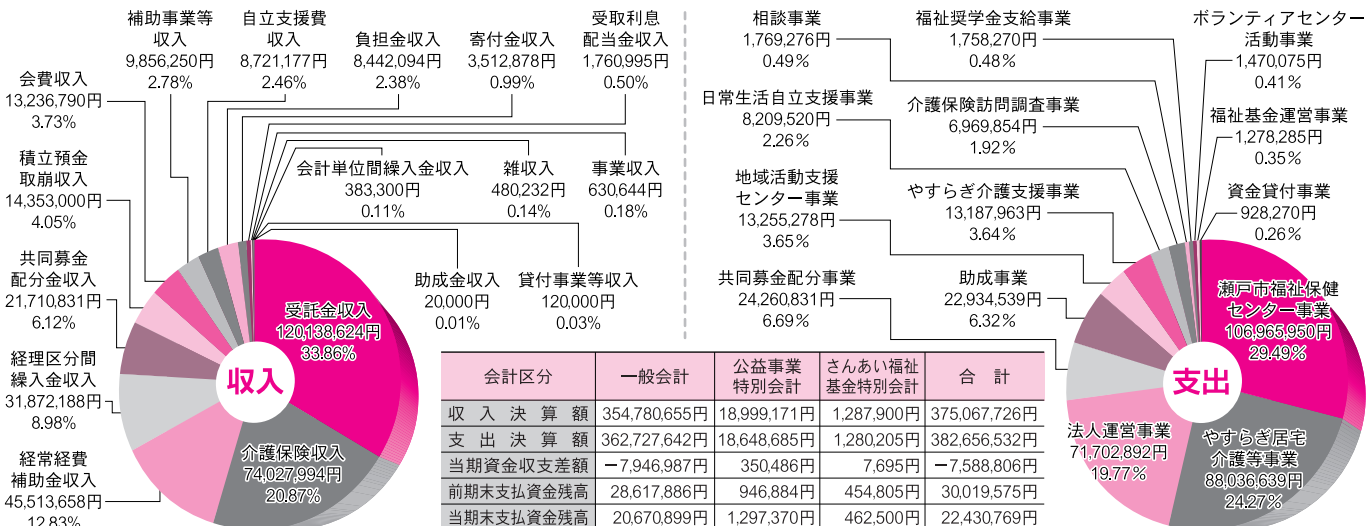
補助事業等収入
9,856,250円
2.78%

自立支援費収入
8,721,177円
2.46%

負担金収入
8,442,094円
2.38%

寄付金収入
3,512,878円
0.99%

受取利息配当金収入
1,760,995円
0.50%

会費収入
13,236,790円
3.73%

積立預金取崩収入
14,353,000円
4.05%

会計単位間繰入金収入
383,300円
0.11%

雑収入
480,232円
0.14%

事業収入
630,644円
0.18%

共同募金配分金収入
21,710,831円
6.12%

助成金収入
20,000円
0.01%

貸付事業等収入
120,000円
0.03%

経理区分間繰入金収入
31,872,188円
8.98%

受託金収入
120,138,624円
33.86%

収入

経常経費補助金収入
45,513,658円
12.83%

介護保険収入
74,027,994円
20.87%

相談事業
1,769,276円
0.49%

福祉奨学金支給事業
1,758,270円
0.48%

ボランティアセンター活動事業
1,470,075円
0.41%

日常生活自立支援事業
8,209,520円
2.26%

介護保険訪問調査事業
6,969,854円
1.92%

福祉基金運営事業
1,278,285円
0.35%

地域活動支援センター事業
13,255,278円
3.65%

やすらぎ介護支援事業
13,187,963円
3.64%

資金貸付事業
928,270円
0.26%

共同募金配分事業
24,260,831円
6.69%

助成事業
22,934,539円
6.32%

瀬戸市福祉保健センター事業
106,965,950円
29.49%

支出

法人運営事業
71,702,892円
19.77%

やすらぎ居宅介護等事業
88,036,639円
24.27%

| 会計区分 | 一般会計 | 公益事業特別会計 | さんあい福祉基金特別会計 | 合　計 |
|---|---|---|---|---|
| 収入決算額 | 354,780,655円 | 18,999,171円 | 1,287,900円 | 375,067,726円 |
| 支出決算額 | 362,727,642円 | 18,648,685円 | 1,280,205円 | 382,656,532円 |
| 当期資金収支差額 | −7,946,987円 | 350,486円 | 7,695円 | −7,588,806円 |
| 前期末支払資金残高 | 28,617,886円 | 946,884円 | 454,805円 | 30,019,575円 |
| 当期末支払資金残高 | 20,670,899円 | 1,297,370円 | 462,500円 | 22,430,769円 |